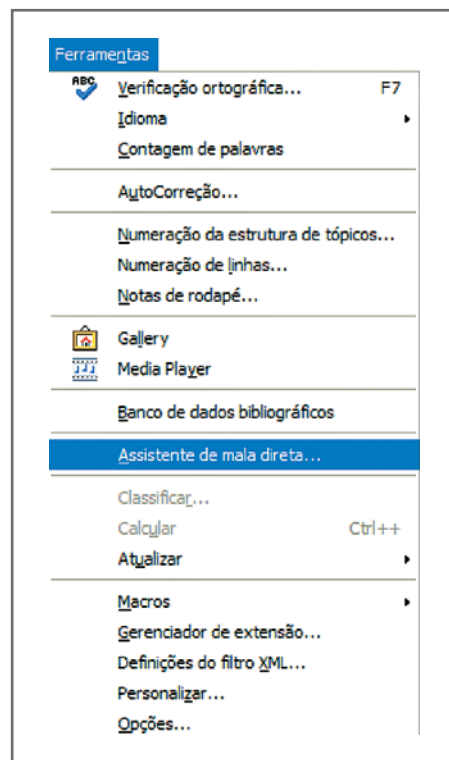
Ferramentas

ABC Verificação ortográfica... F7
Idioma
Contagem de palavras

AutoCorreção...

Numeração da estrutura de tópicos...
Numeração de linhas...
Notas de rodapé...

Gallery
Media Player

Banco de dados bibliográficos

Assistente de mala direta...

Classificar...
Calcular Ctrl++
Atualizar

Macros
Gerenciador de extensão...
Definições do filtro XML...
Personalizar...
Opções...